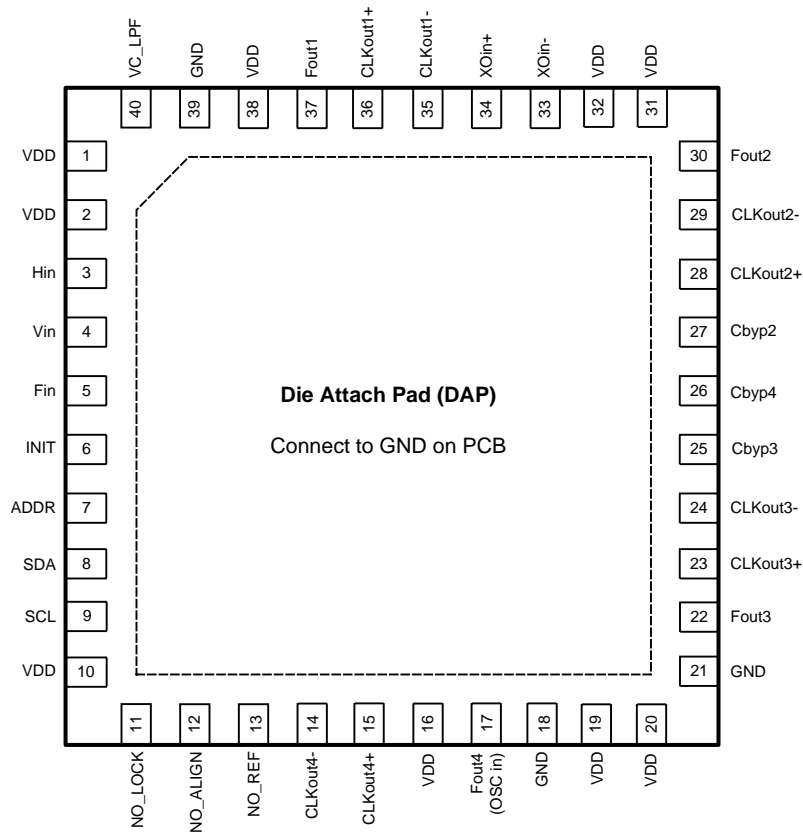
VC_LPF 40
GND 39
VDD 38
Fout1 37
CLKout1+ 36
CLKout1- 35
XOin+ 34
XOin- 33
VDD 32
VDD 31

VDD 1
VDD 2
Hin 3
Vin 4
Fin 5
INIT 6
ADDR 7
SDA 8
SCL 9
VDD 10

Die Attach Pad (DAP)

Connect to GND on PCB

30 Fout2
29 CLKout2-
28 CLKout2+
27 Cbyp2
26 Cbyp4
25 Cbyp3
24 CLKout3-
23 CLKout3+
22 Fout3
21 GND

11 NO_LOCK
12 NO_ALIGN
13 NO_REF
14 CLKout4-
15 CLKout4+
16 VDD
17 Fout4 (OSC in)
18 GND
19 VDD
20 VDD